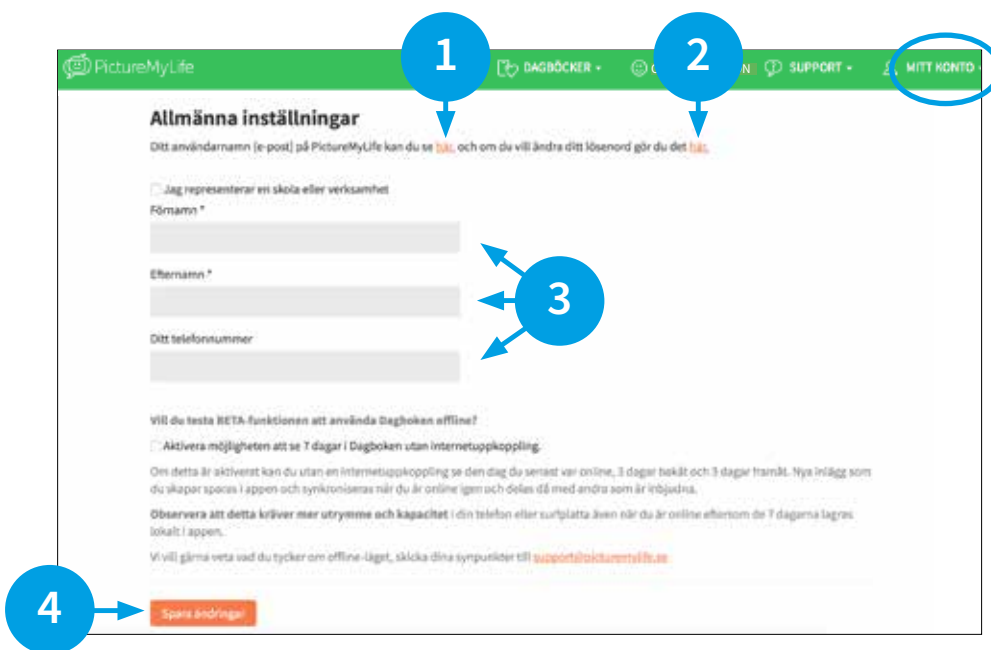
PictureMyLife

1

DAGBÖCKER ▾

2

C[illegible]N

SUPPORT ▾

MITT KONTO ▾

Allmänna inställningar

Ditt användarnamn (e-post) på PictureMyLife kan du se här, och om du vill ändra ditt lösenord gör du det här.

Jag representerar en skola eller verksamhet

Förnamn *

Efternamn *

3

Ditt telefonnummer

Vill du testa BETA-funktionen att använda Dagboken offline?

Aktivera möjligheten att se 7 dagar i Dagboken utan internetuppkoppling.

Om detta är aktiverat kan du utan en internetuppkoppling se den dag du senast var online, 3 dagar bakåt och 3 dagar framåt. Nya inlägg som du skapar sparas i appen och synkroniseras när du är online igen och delas då med andra som är inbjudna.

Observera att detta kräver mer utrymme och kapacitet i din telefon eller surfplatta även när du är online eftersom de 7 dagarna lagras lokalt i appen.

Vi vill gärna veta vad du tycker om offline-läget, skicka dina synpunkter till support@picturemylife.se

4

Spara ändringar